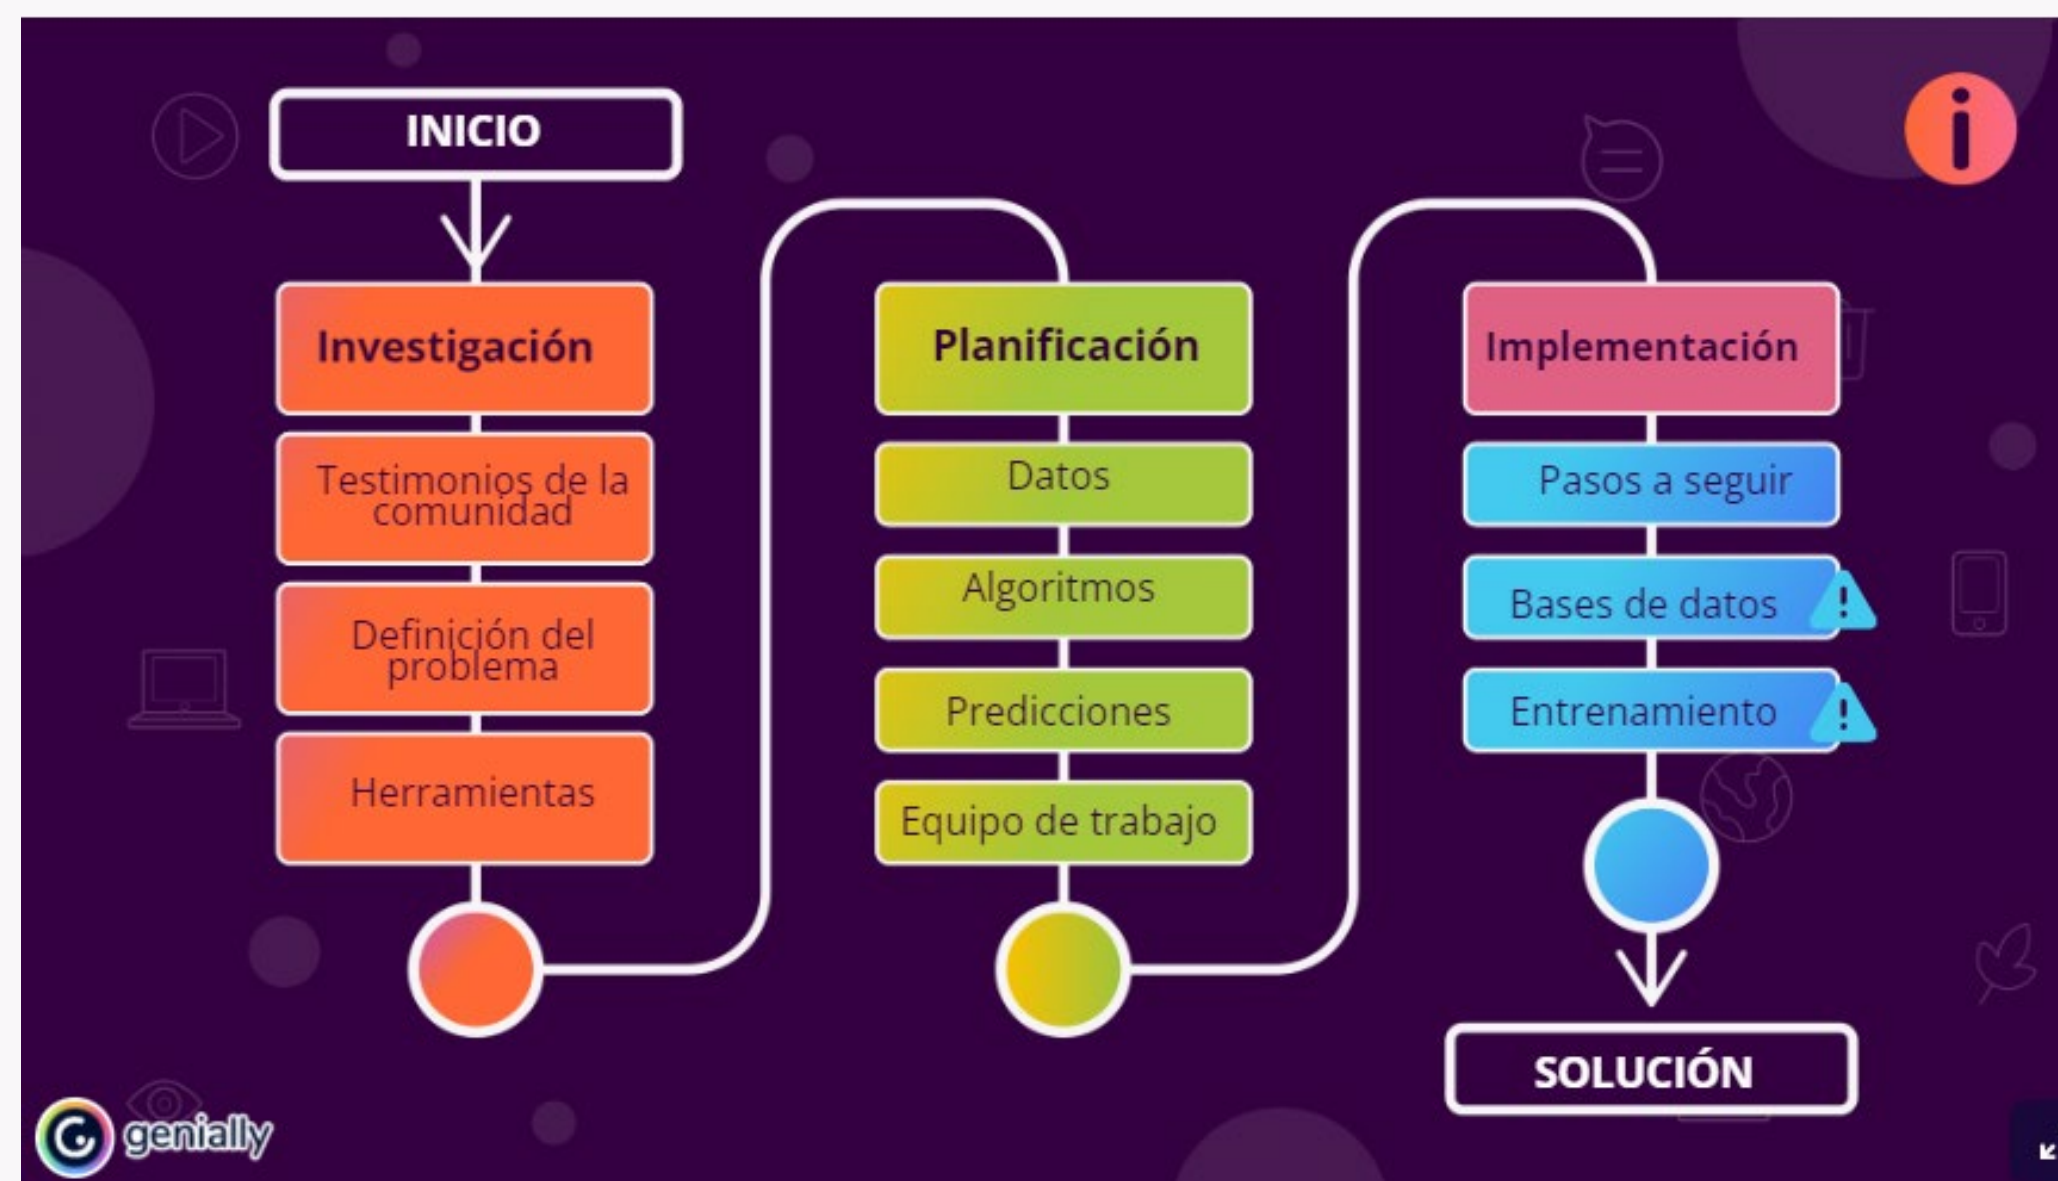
INICIO

Investigación

Testimonios de la comunidad

Definición del problema

Herramientas

Planificación

Datos

Algoritmos

Predicciones

Equipo de trabajo

Implementación

Pasos a seguir

Bases de datos

Entrenamiento

SOLUCIÓN

genially